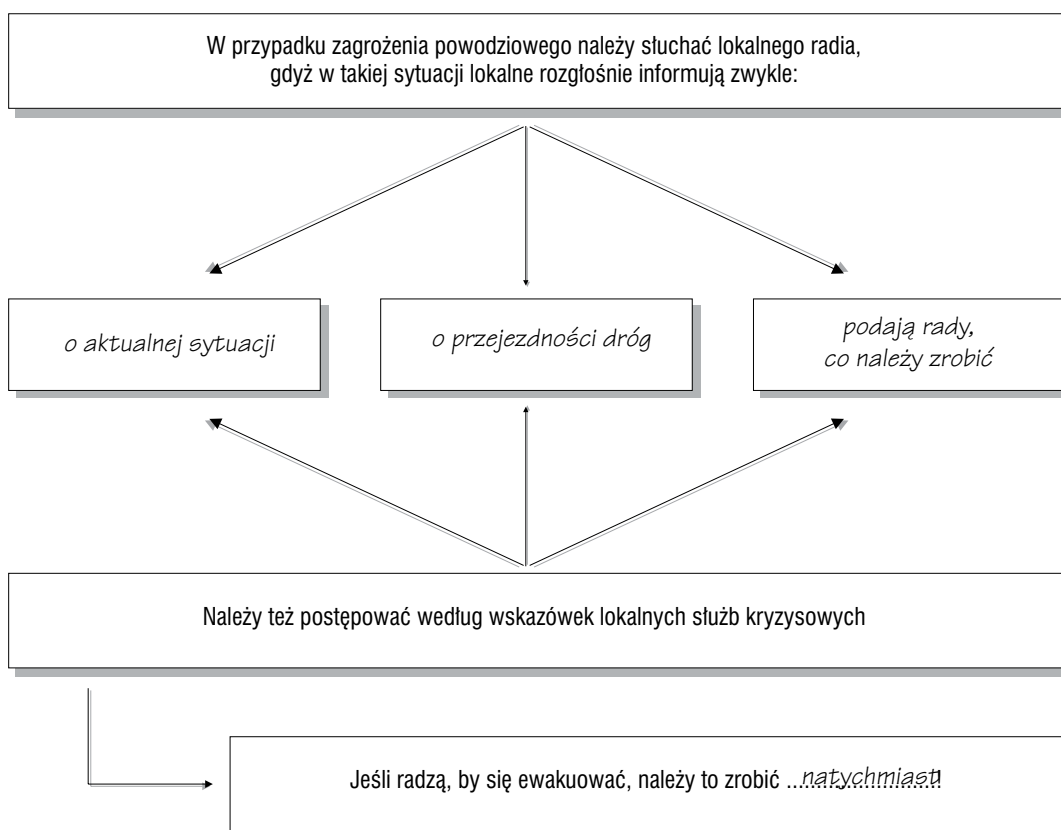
W przypadku zagrożenia powodziowego należy słuchać lokalnego radia, gdyż w takiej sytuacji lokalne rozgłośnie informują zwykle:

o aktualnej sytuacji

o przejezdności dróg

podają rady, co należy zrobić

Należy też postępować według wskazówek lokalnych służb kryzysowych

Jeśli radzą, by się ewakuować, należy to zrobić ...natychmiast!